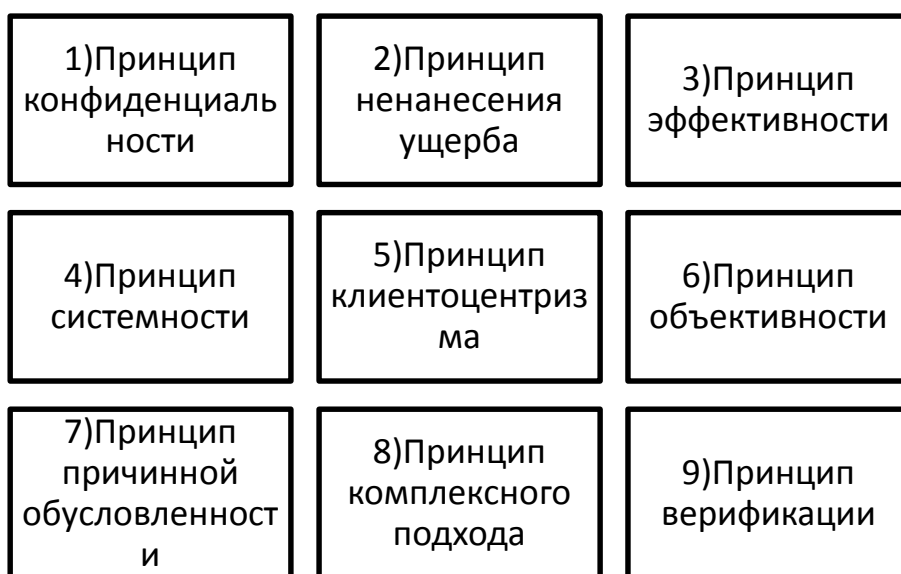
1)Принцип конфиденциальности

2)Принцип ненанесения ущерба

3)Принцип эффективности

4)Принцип системности

5)Принцип клиентоцентризма

6)Принцип объективности

7)Принцип причинной обусловленности

8)Принцип комплексного подхода

9)Принцип верификации